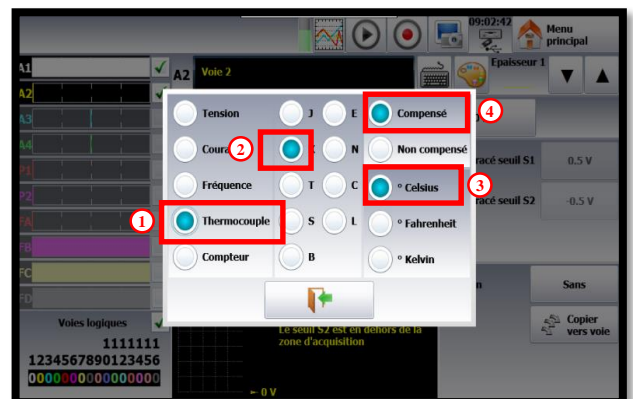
09:02:42

Menu principal

A1

A2

A2 Voie 2

Epaisseur 1

A3

A4

P1

P2

FA

FB

FC

FD

Tension

Coura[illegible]

Fréquence

Thermocouple

Compteur

J

K

T

S

B

E

N

C

L

Compensé

Non compensé

° Celsius

° Fahrenheit

° Kelvin

1

2

3

4

racé seuil S1

0.5 V

racé seuil S2

-0.5 V

n

Sans

Copier vers voie

Voies logiques

1111111

1234567890123456

0000000000000000

Le seuil S2 est en dehors de la zone d'acquisition

← 0 V